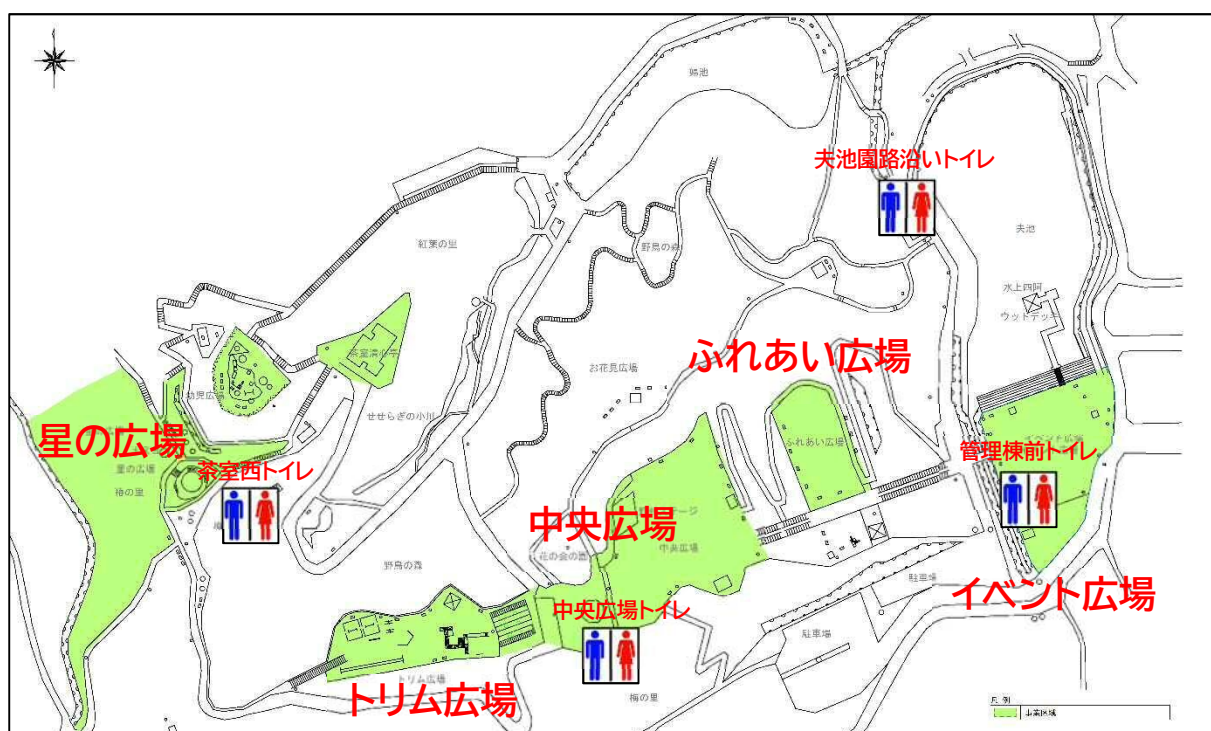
鶴池

夫池園路沿いトイレ

紅葉の里

野鳥の森

夫池

水上四阿

ウッドデッキ

茶室清心亭

幼児広場

お花見広場

ふれあい広場

せせらぎの小川

星の広場

星の広場

梅の里

茶室西トイレ

ふれあい広場

管理棟前トイレ

中央広場

ステージ

中央広場

花の金の園

イベント広場

野鳥の森

駐車場

駐車場

中央広場トイレ

トリム広場

梅の里

トリム広場

凡例

主要広場